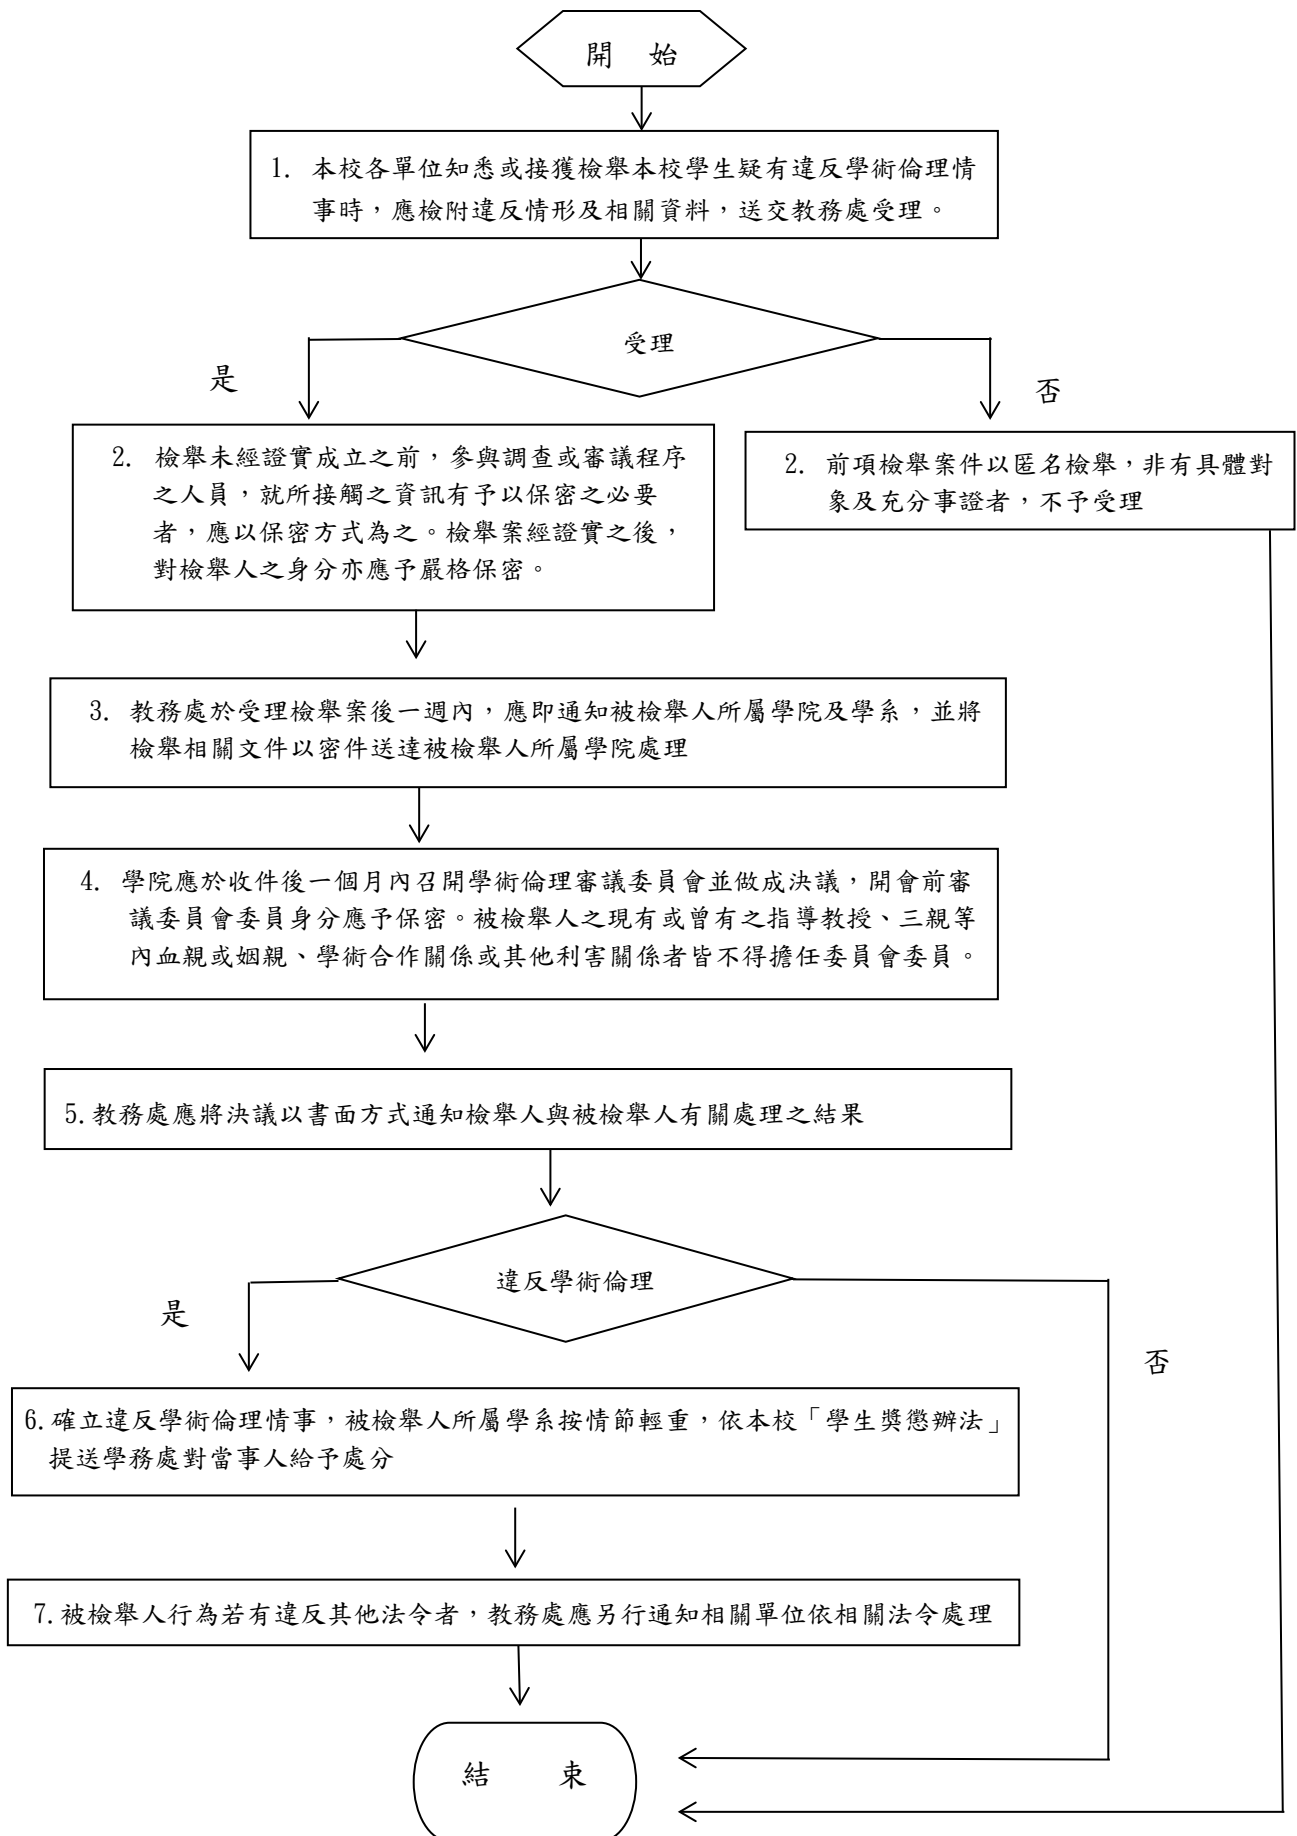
開　始

1. 本校各單位知悉或接獲檢舉本校學生疑有違反學術倫理情事時，應檢附違反情形及相關資料，送交教務處受理。

受理

是

否

2. 檢舉未經證實成立之前，參與調查或審議程序之人員，就所接觸之資訊有予以保密之必要者，應以保密方式為之。檢舉案經證實之後，對檢舉人之身分亦應予嚴格保密。

2. 前項檢舉案件以匿名檢舉，非有具體對象及充分事證者，不予受理

3. 教務處於受理檢舉案後一週內，應即通知被檢舉人所屬學院及學系，並將檢舉相關文件以密件送達被檢舉人所屬學院處理

4. 學院應於收件後一個月內召開學術倫理審議委員會並做成決議，開會前審議委員會委員身分應予保密。被檢舉人之現有或曾有之指導教授、三親等內血親或姻親、學術合作關係或其他利害關係者皆不得擔任委員會委員。

5. 教務處應將決議以書面方式通知檢舉人與被檢舉人有關處理之結果

違反學術倫理

是

否

6. 確立違反學術倫理情事，被檢舉人所屬學系按情節輕重，依本校「學生獎懲辦法」提送學務處對當事人給予處分

7. 被檢舉人行為若有違反其他法令者，教務處應另行通知相關單位依相關法令處理

結　束